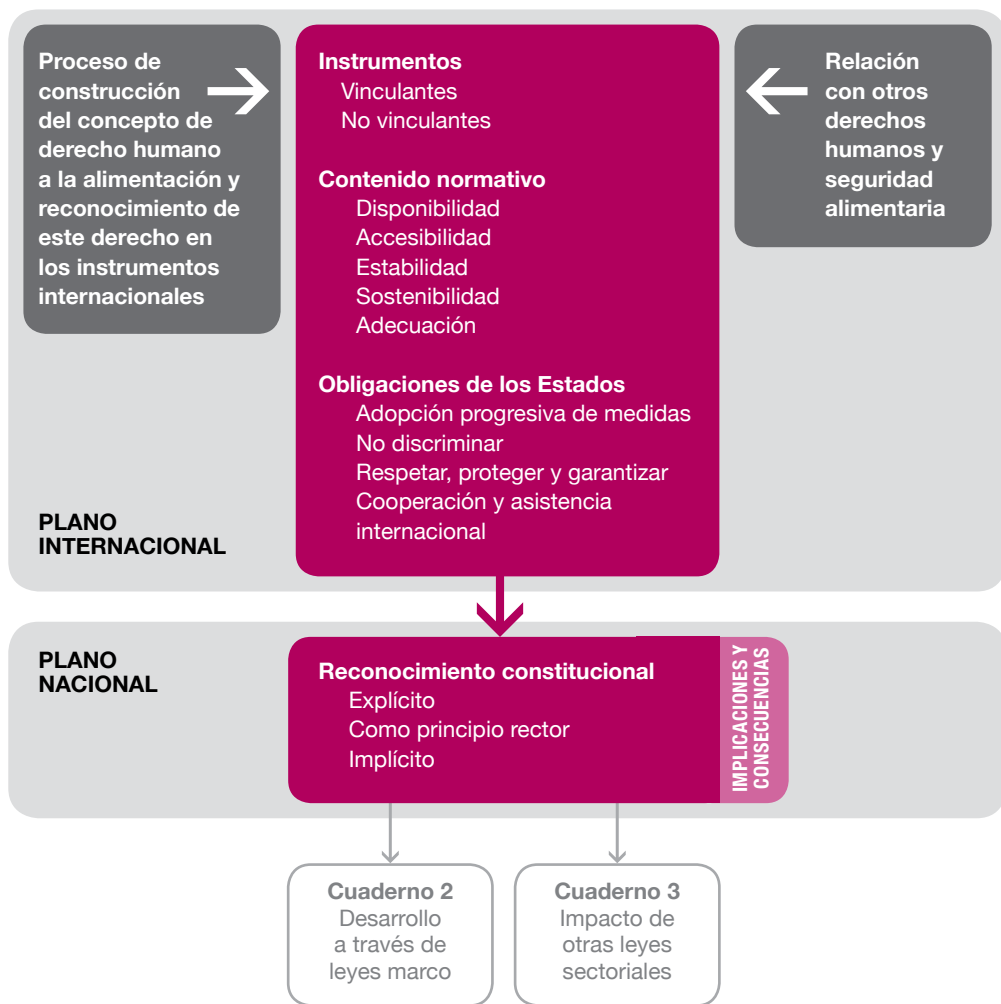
Proceso de construcción del concepto de derecho humano a la alimentación y reconocimiento de este derecho en los instrumentos internacionales

Instrumentos
Vinculantes
No vinculantes

Contenido normativo
Disponibilidad
Accesibilidad
Estabilidad
Sostenibilidad
Adecuación

Obligaciones de los Estados
Adopción progresiva de medidas
No discriminar
Respetar, proteger y garantizar
Cooperación y asistencia internacional

Relación con otros derechos humanos y seguridad alimentaria

PLANO INTERNACIONAL

PLANO NACIONAL

Reconocimiento constitucional
Explícito
Como principio rector
Implícito

IMPLICACIONES Y CONSECUENCIAS

Cuaderno 2
Desarrollo a través de leyes marco

Cuaderno 3
Impacto de otras leyes sectoriales